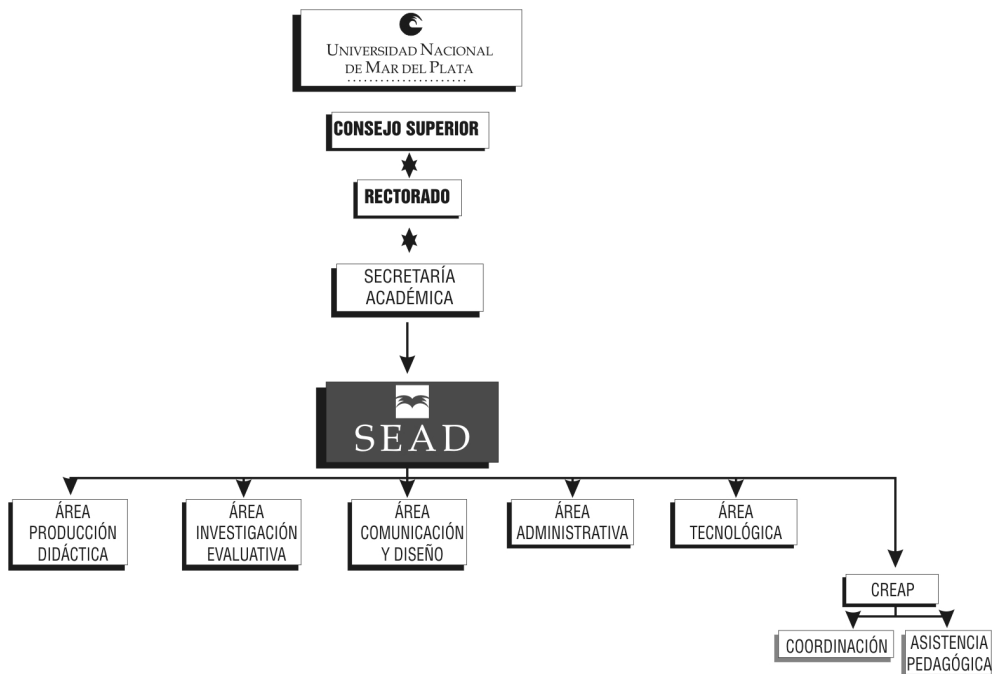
UNIVERSIDAD NACIONAL DE MAR DEL PLATA

CONSEJO SUPERIOR

RECTORADO

SECRETARÍA ACADÉMICA

SEAD

ÁREA PRODUCCIÓN DIDÁCTICA

ÁREA INVESTIGACIÓN EVALUATIVA

ÁREA COMUNICACIÓN Y DISEÑO

ÁREA ADMINISTRATIVA

ÁREA TECNOLÓGICA

CREAP

COORDINACIÓN

ASISTENCIA PEDAGÓGICA